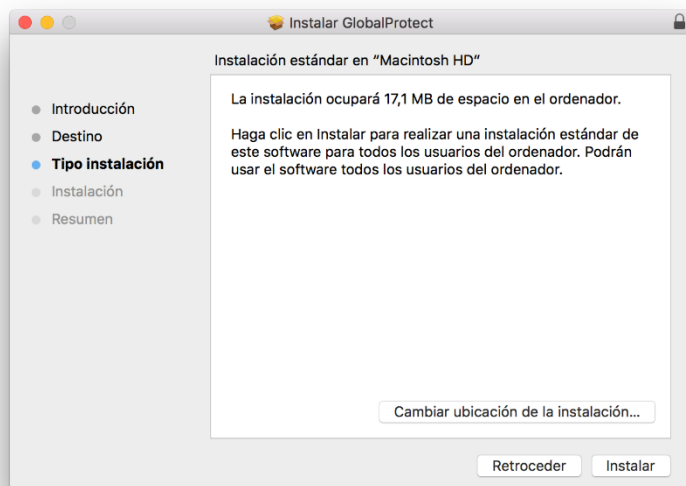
Instalar GlobalProtect

Instalación estándar en “Macintosh HD”

Introducción
Destino
Tipo instalación
Instalación
Resumen

La instalación ocupará 17,1 MB de espacio en el ordenador.

Haga clic en Instalar para realizar una instalación estándar de este software para todos los usuarios del ordenador. Podrán usar el software todos los usuarios del ordenador.

Cambiar ubicación de la instalación...

Retroceder
Instalar